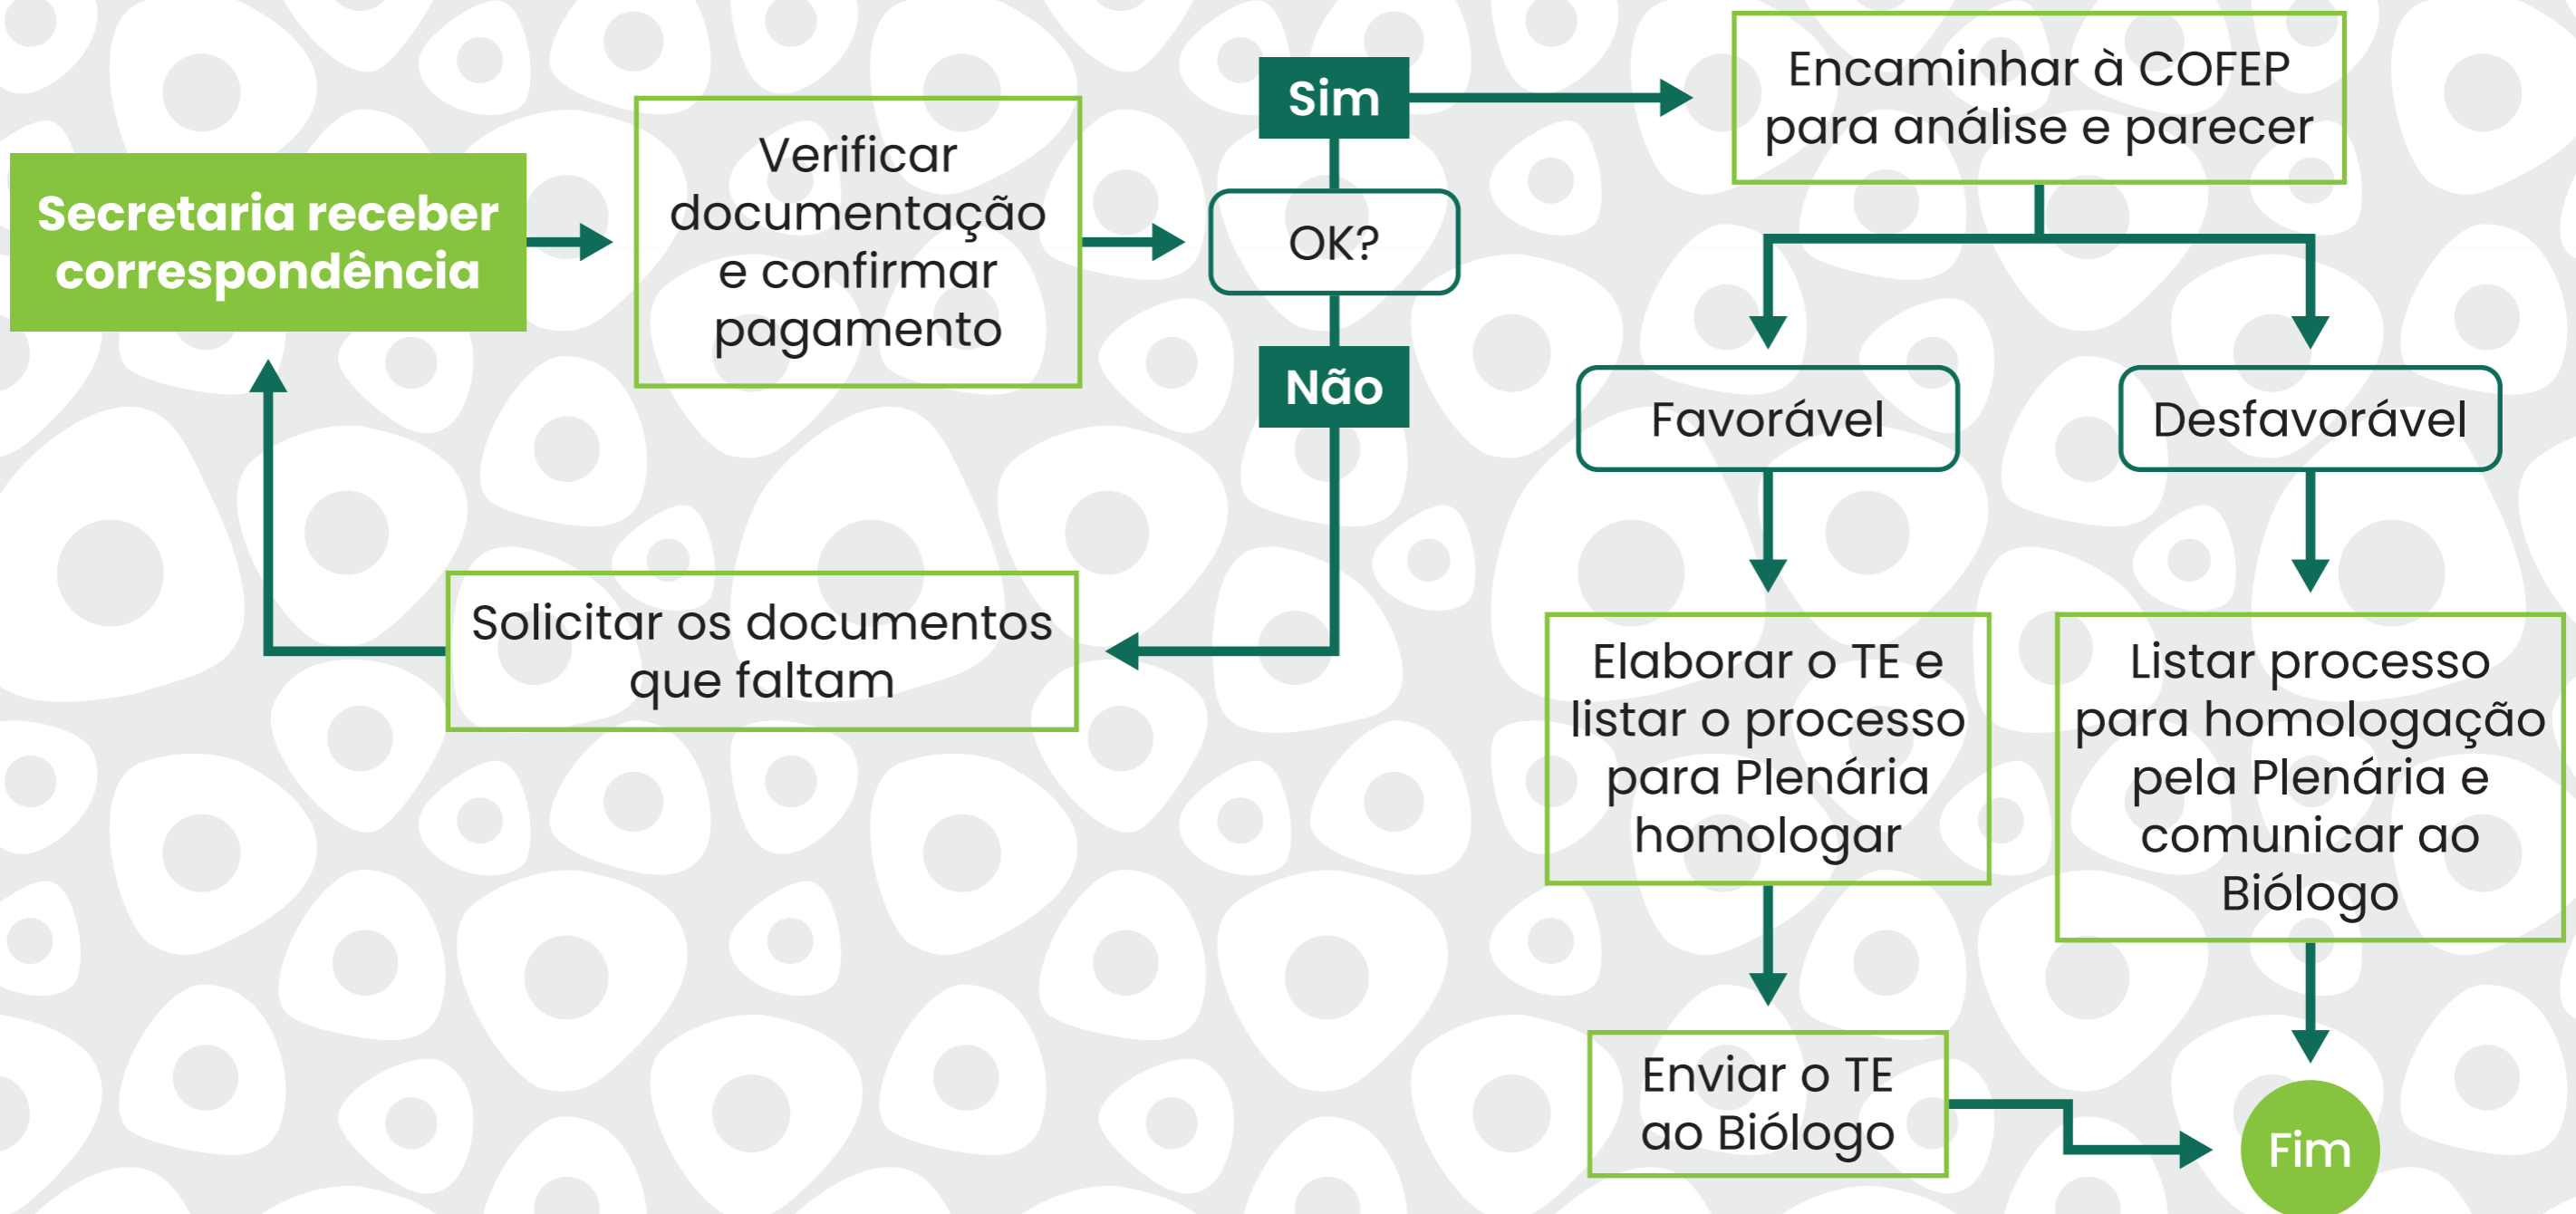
Secretaria receber correspondência

Verificar documentação e confirmar pagamento

Sim

OK?

Não

Encaminhar à COFEP para análise e parecer

Favorável

Desfavorável

Solicitar os documentos que faltam

Elaborar o TE e listar o processo para Plenária homologar

Listar processo para homologação pela Plenária e comunicar ao Biólogo

Enviar o TE ao Biólogo

Fim